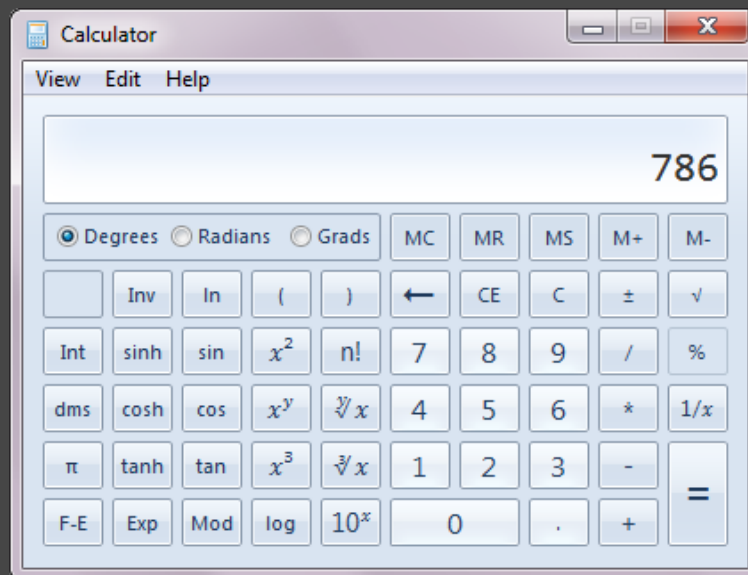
Calculator

View Edit Help

786

Degrees Radians Grads

MC MR MS M+ M-

Inv ln ( ) ← CE C ± √

Int sinh sin $x^2$ n! 7 8 9 / %

dms cosh cos $x^y$ $\sqrt[y]{x}$ 4 5 6 * 1/$x$

π tanh tan $x^3$ $\sqrt[3]{x}$ 1 2 3 - =

F-E Exp Mod log $10^x$ 0 . +